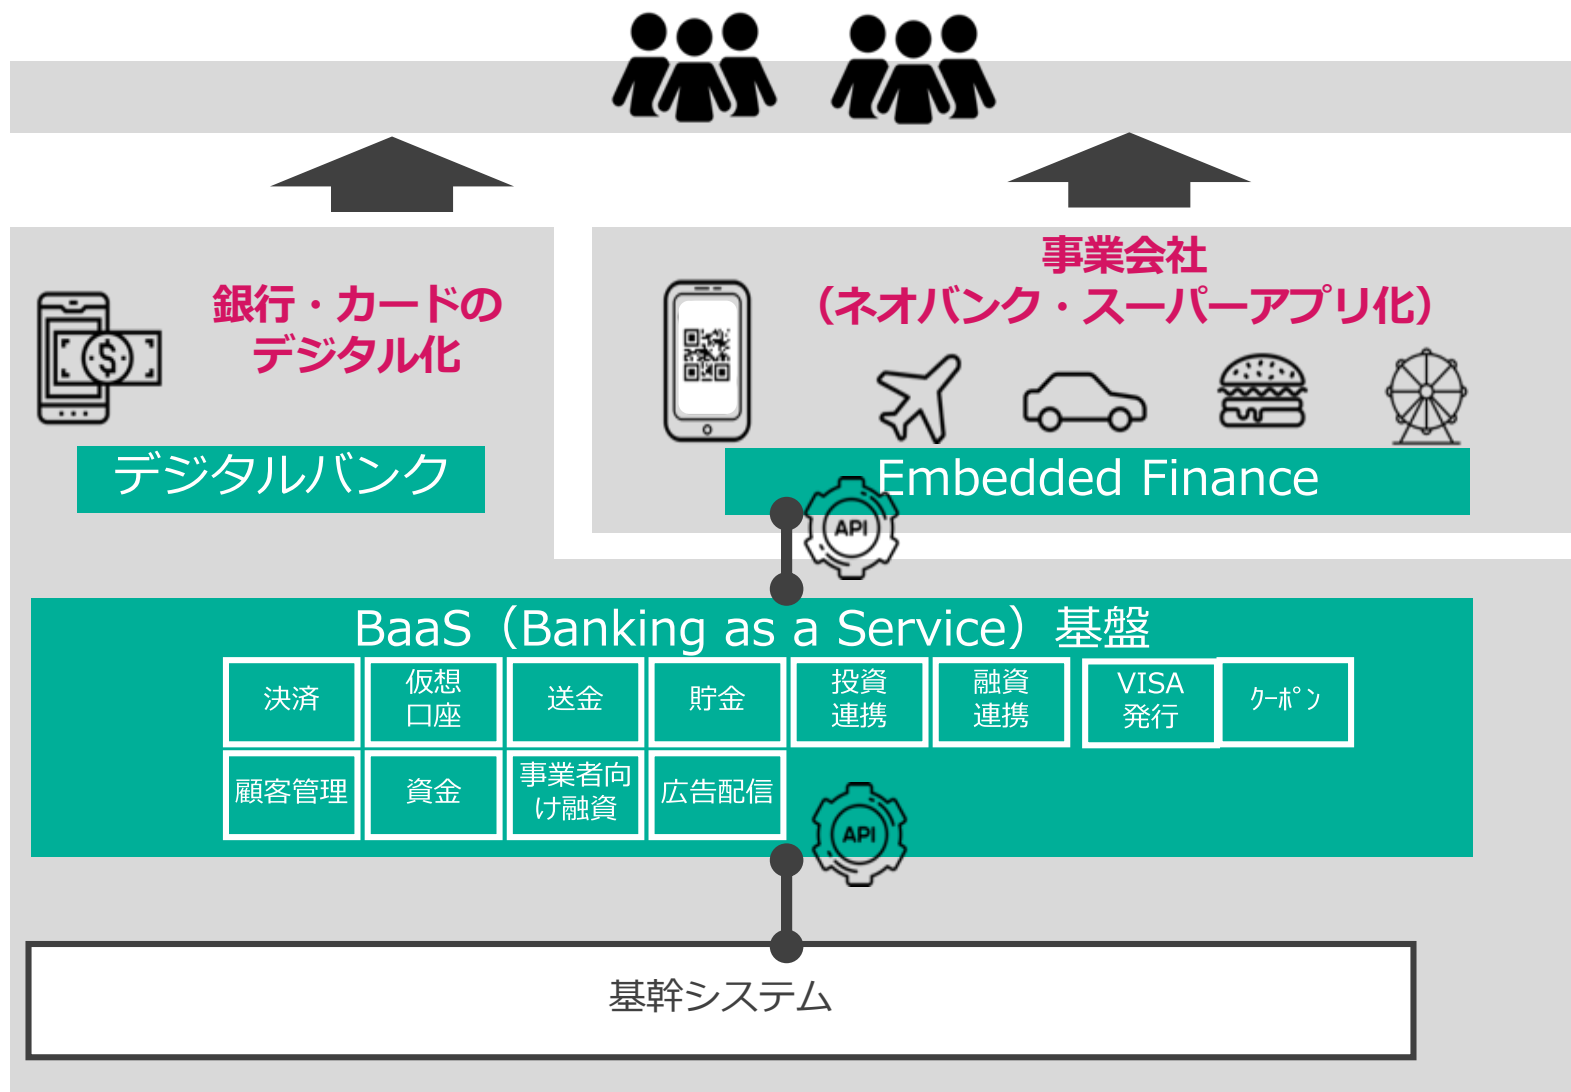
銀行・カードの
デジタル化

デジタルバンク

事業会社
（ネオバンク・スーパーアプリ化）

Embedded Finance

API

BaaS（Banking as a Service）基盤

| 決済 | 仮想口座 | 送金 | 貯金 | 投資連携 | 融資連携 | VISA発行 | クーポン |
|---|---|---|---|---|---|---|---|
| 顧客管理 | 資金 | 事業者向け融資 | 広告配信 | | | | |

API

基幹システム